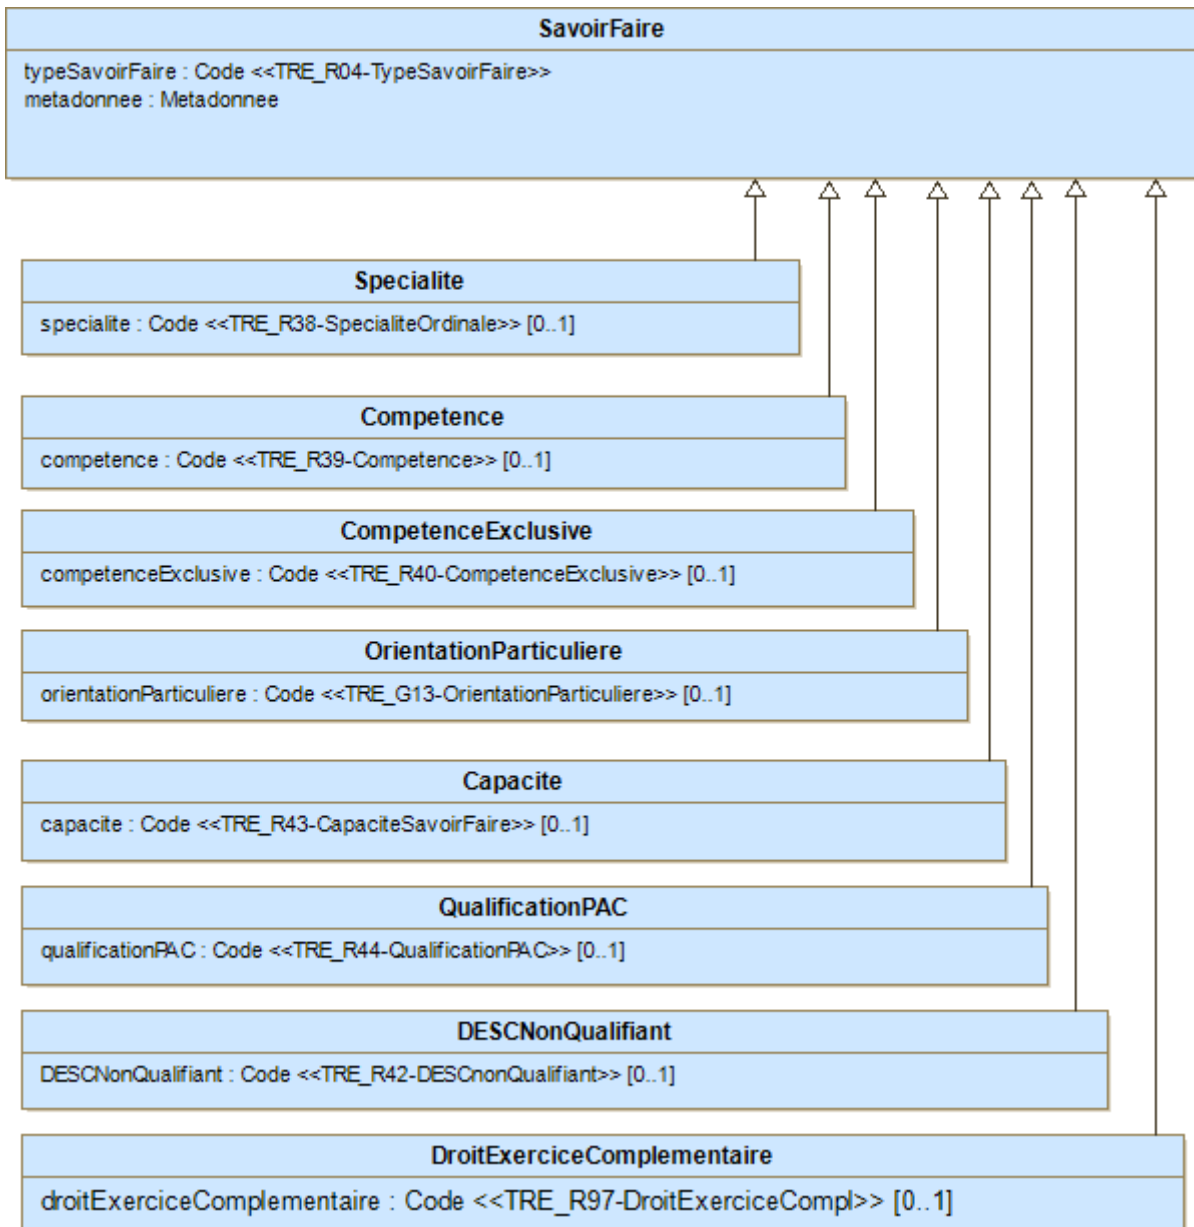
SavoirFaire

typeSavoirFaire : Code <<TRE_R04-TypeSavoirFaire>>
metadonnee : Metadonnee

Specialite

specialite : Code <<TRE_R38-SpecialiteOrdinale>> [0..1]

Competence

competence : Code <<TRE_R39-Competence>> [0..1]

CompetenceExclusive

competenceExclusive : Code <<TRE_R40-CompetenceExclusive>> [0..1]

OrientationParticuliere

orientationParticuliere : Code <<TRE_G13-OrientationParticuliere>> [0..1]

Capacite

capacite : Code <<TRE_R43-CapaciteSavoirFaire>> [0..1]

QualificationPAC

qualificationPAC : Code <<TRE_R44-QualificationPAC>> [0..1]

DESCNonQualifiant

DESCNonQualifiant : Code <<TRE_R42-DESCnonQualifiant>> [0..1]

DroitExerciceComplementaire

droitExerciceComplementaire : Code <<TRE_R97-DroitExerciceCompl>> [0..1]